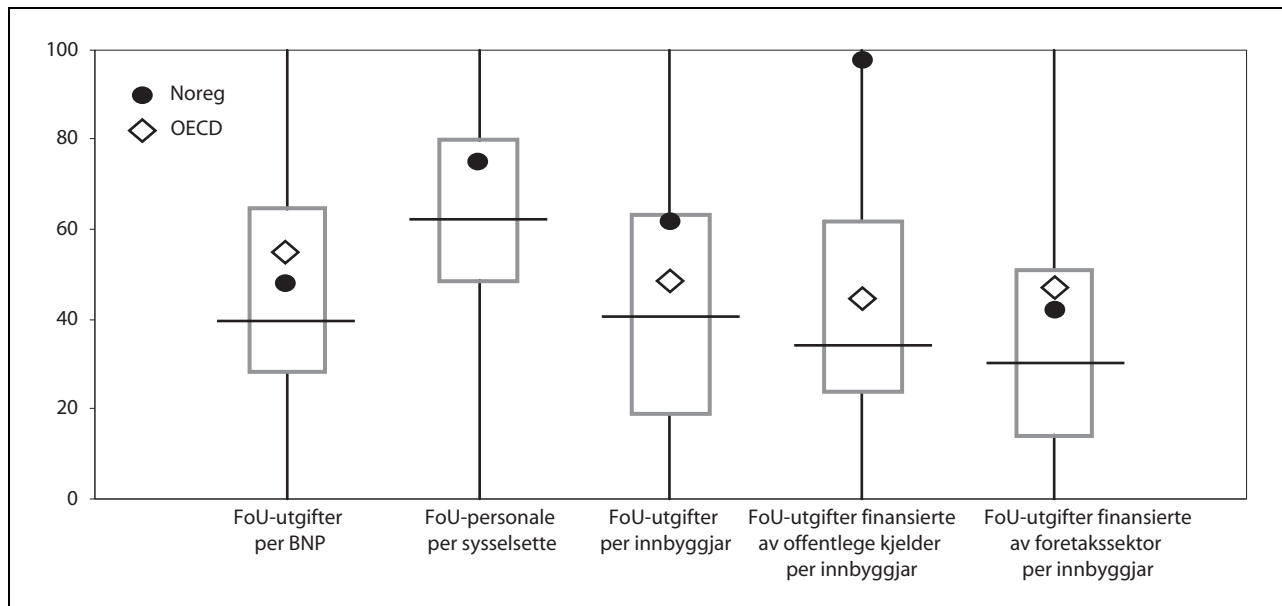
100
80
60
40
20
0

Noreg
OECD

FoU-utgifter per BNP
FoU-personale per sysselsette
FoU-utgifter per innbyggjar
FoU-utgifter finansierte av offentlege kjelder per innbyggjar
FoU-utgifter finansierte av foretakssektor per innbyggjar